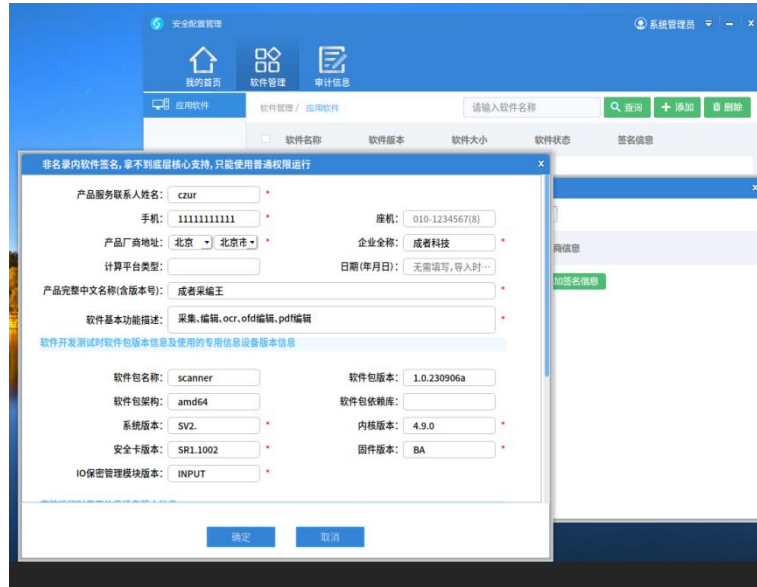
安全配置管理

系统管理员 − x

我的首页 软件管理 审计信息

应用软件

软件管理 / 应用软件

请输入软件名称

查询 + 添加 删除

软件名称 软件版本 软件大小 软件状态 签名信息

非名录内软件签名，拿不到底层核心支持，只能使用普通权限运行

x

产品服务联系人姓名: czur *

手机: 11111111111 *

座机: 010-1234567(8)

产品厂商地址: 北京 北京市 *

企业全称: 成者科技 *

计算平台类型:

日期(年月日): 无需填写,导入时…

产品完整中文名称(含版本号): 成者采编王 *

软件基本功能描述: 采集、编辑、ocr、ofd编辑、pdf编辑 *

软件开发测试时软件包版本信息及使用的专用信息设备版本信息

软件包名称: scanner

软件包版本: 1.0.230906a

软件包架构: amd64

软件包依赖库:

系统版本: SV2. *

内核版本: 4.9.0 *

安全卡版本: SR1.1002 *

固件版本: BA *

IO保密管理模块版本: INPUT *

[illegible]

确定 取消

x

商信息

加签名信息